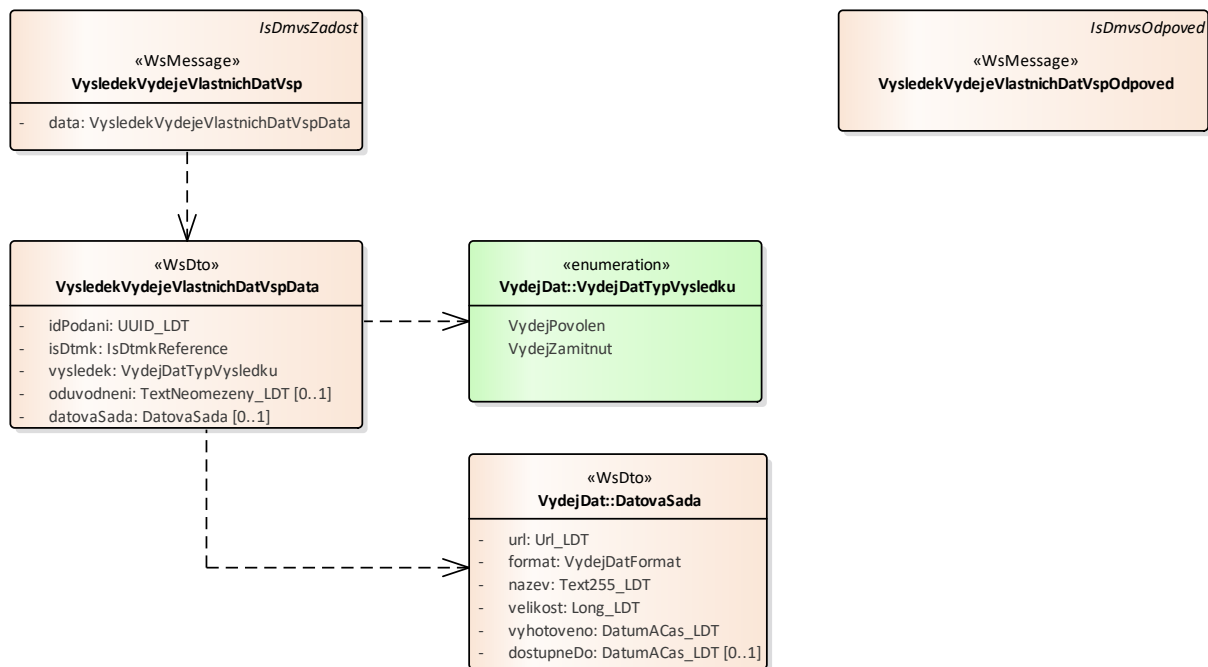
IsDmvsZadost

«WsMessage»
VysledekVydejeVlastnichDatVsp

- data: VysledekVydejeVlastnichDatVspData

IsDmvsOdpoved

«WsMessage»
VysledekVydejeVlastnichDatVspOdpoved

«WsDto»
VysledekVydejeVlastnichDatVspData

- idPodani: UUID_LDT
- isDtmk: IsDtmkReference
- vysledek: VydejDatTypVysledku
- oduvodneni: TextNeomezeny_LDT [0..1]
- datovaSada: DatovaSada [0..1]

«enumeration»
VydejDat::VydejDatTypVysledku

VydejPovolen
VydejZamitnut

«WsDto»
VydejDat::DatovaSada

- url: Url_LDT
- format: VydejDatFormat
- nazev: Text255_LDT
- velikost: Long_LDT
- vyhotoveno: DatumACas_LDT
- dostupneDo: DatumACas_LDT [0..1]